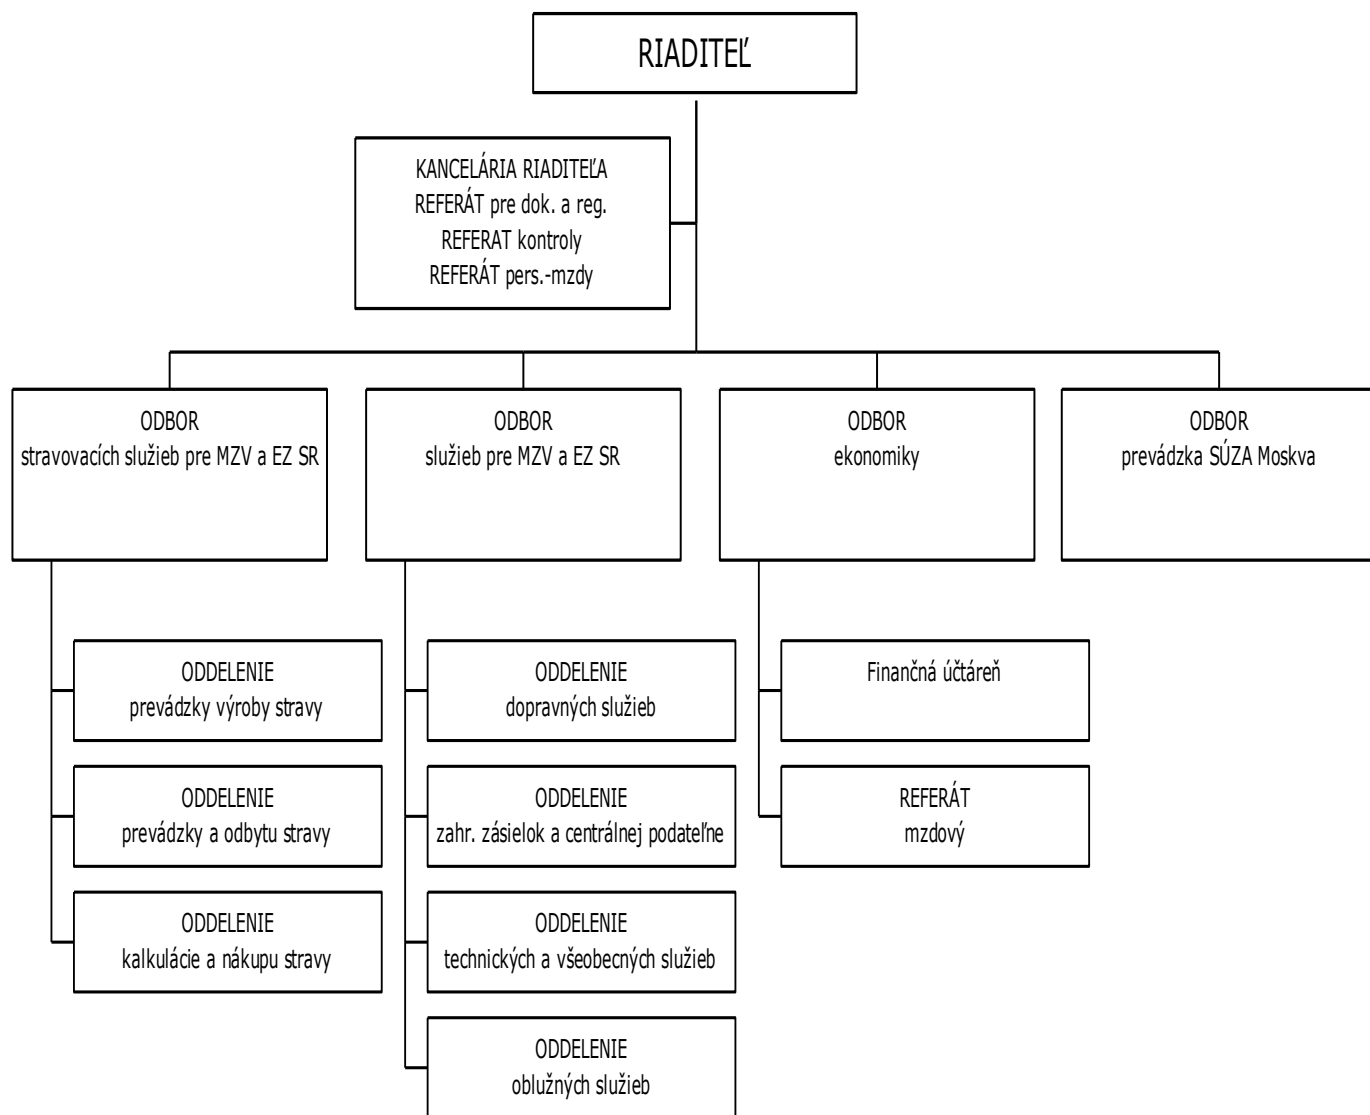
RIADITEĽ

KANCELÁRIA RIADITEĽA
REFERÁT pre dok. a reg.
REFERAT kontroly
REFERÁT pers.-mzdy

ODBOR
stravovacích služieb pre MZV a EZ SR

ODDELENIE
prevádzky výroby stravy

ODDELENIE
prevádzky a odbytu stravy

ODDELENIE
kalkulácie a nákupu stravy

ODBOR
služieb pre MZV a EZ SR

ODDELENIE
dopravných služieb

ODDELENIE
zahr. zásielok a centrálnej podateľne

ODDELENIE
technických a všeobecných služieb

ODDELENIE
oblužných služieb

ODBOR
ekonomiky

Finančná účtáreň

REFERÁT
mzdový

ODBOR
prevádzka SÚZA Moskva